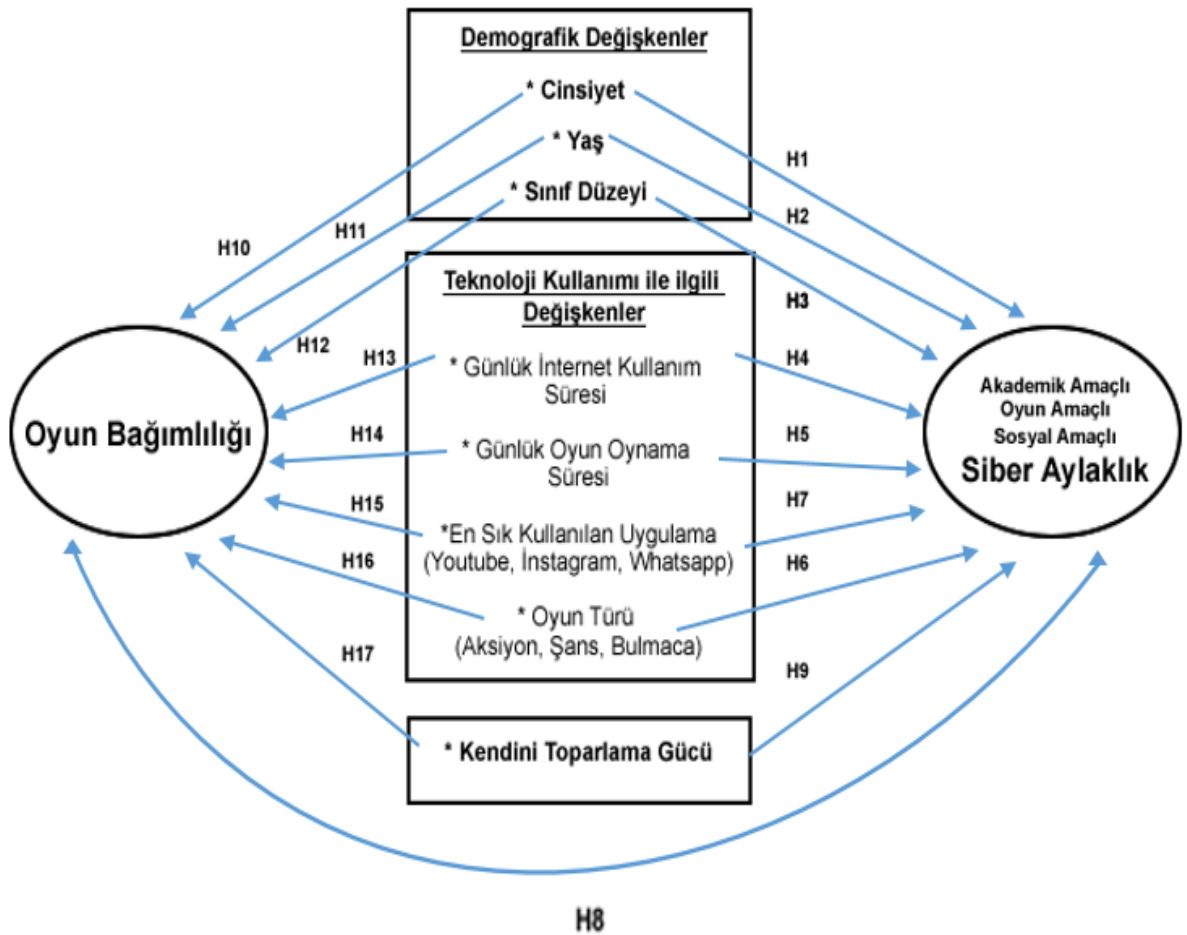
Demografik Değişkenler

* Cinsiyet

* Yaş

* Sınıf Düzeyi

Teknoloji Kullanımı ile ilgili Değişkenler

* Günlük İnternet Kullanım Süresi

* Günlük Oyun Oynama Süresi

*En Sık Kullanılan Uygulama (Youtube, İnstagram, Whatsapp)

* Oyun Türü (Aksiyon, Şans, Bulmaca)

* Kendini Toparlama Gücü

Oyun Bağımlılığı

Akademik Amaçlı
Oyun Amaçlı
Sosyal Amaçlı
Siber Aylaklık

H1
H2
H3
H4
H5
H7
H6
H9
H10
H11
H12
H13
H14
H15
H16
H17
H8